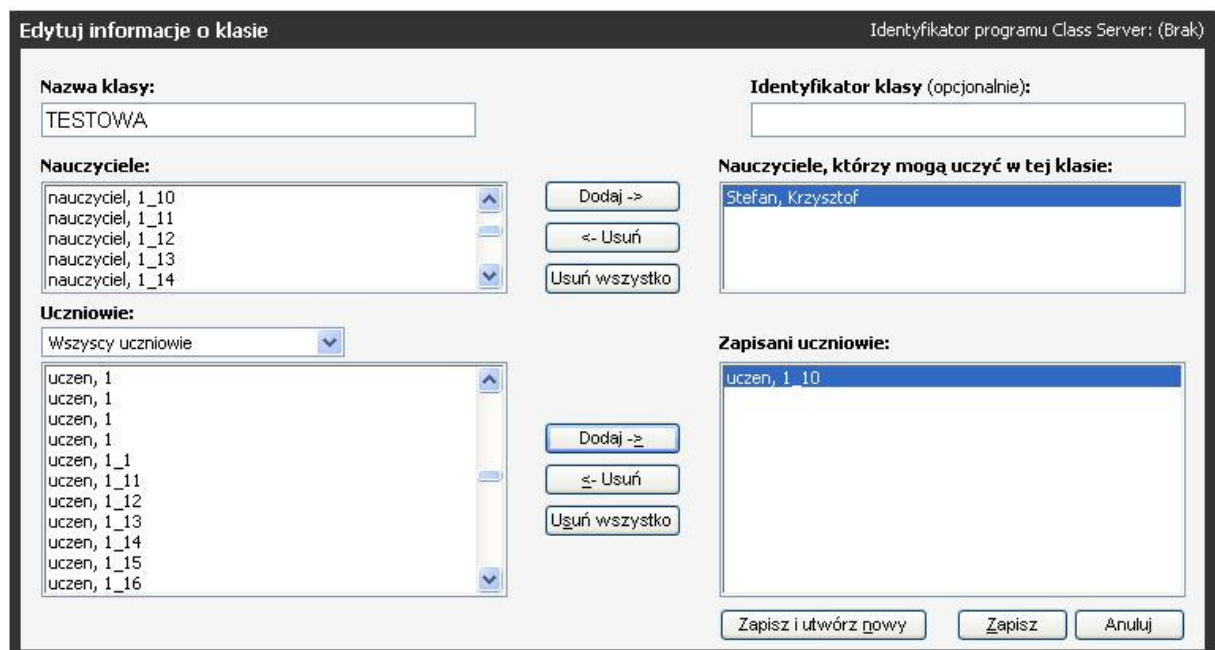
Edytuj informacje o klasie

Identyfikator programu Class Server: (Brak)

Nazwa klasy:

TESTOWA

Identyfikator klasy (opcjonalnie):

Nauczyciele:

nauczyciel, 1_10
nauczyciel, 1_11
nauczyciel, 1_12
nauczyciel, 1_13
nauczyciel, 1_14

Dodaj ->

<- Usuń

Usuń wszystko

Nauczyciele, którzy mogą uczyć w tej klasie:

Stefan, Krzysztof

Uczniowie:

Wszyscy uczniowie

uczen, 1
uczen, 1
uczen, 1
uczen, 1
uczen, 1_1
uczen, 1_11
uczen, 1_12
uczen, 1_13
uczen, 1_14
uczen, 1_15
uczen, 1_16

Dodaj ->

<- Usuń

Usuń wszystko

Zapisani uczniowie:

uczen, 1_10

Zapisz i utwórz nowy

Zapisz

Anuluj